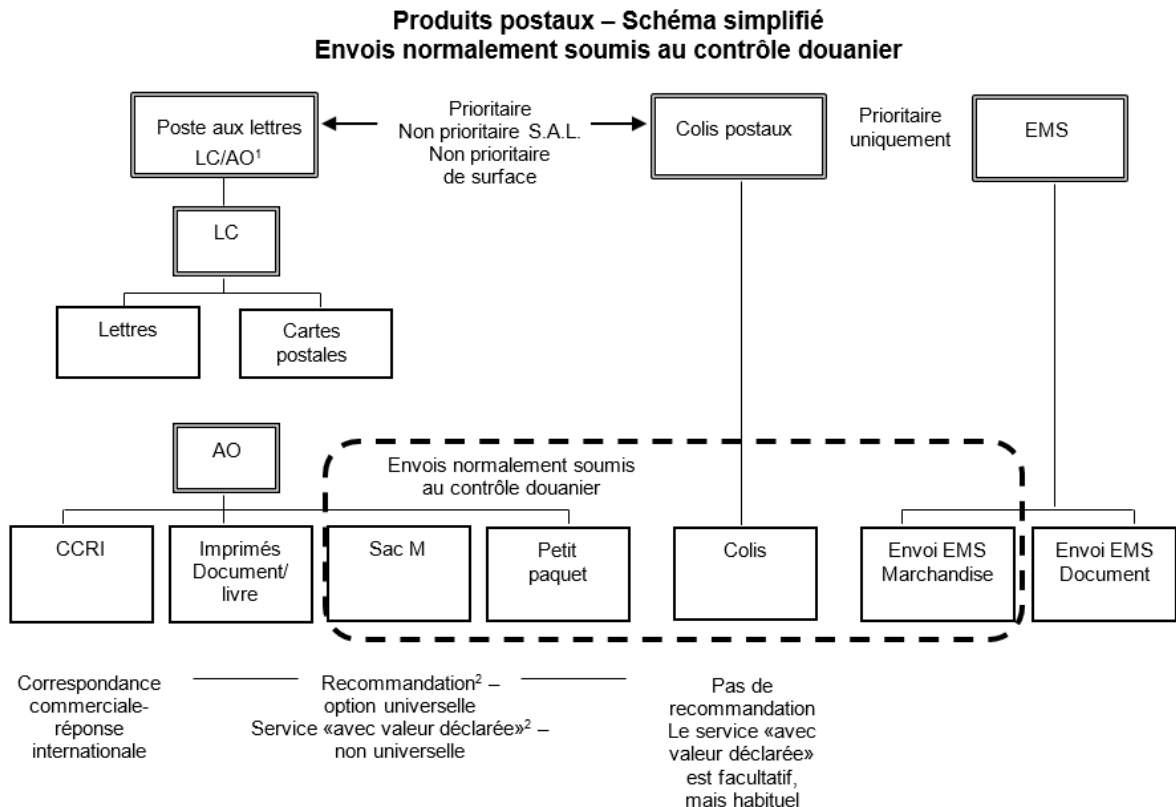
**Produits postaux – Schéma simplifié**
**Envois normalement soumis au contrôle douanier**

Poste aux lettres LC/AO$^1$

Prioritaire
Non prioritaire S.A.L.
Non prioritaire de surface

Colis postaux

Prioritaire uniquement

EMS

LC

Lettres

Cartes postales

AO

Envois normalement soumis au contrôle douanier

CCRI

Imprimés Document/ livre

Sac M

Petit paquet

Colis

Envoi EMS Marchandise

Envoi EMS Document

Correspondance commerciale-réponse internationale

Recommandation$^2$ – option universelle
Service «avec valeur déclarée»$^2$ – non universelle

Pas de recommandation
Le service «avec valeur déclarée» est facultatif, mais habituel